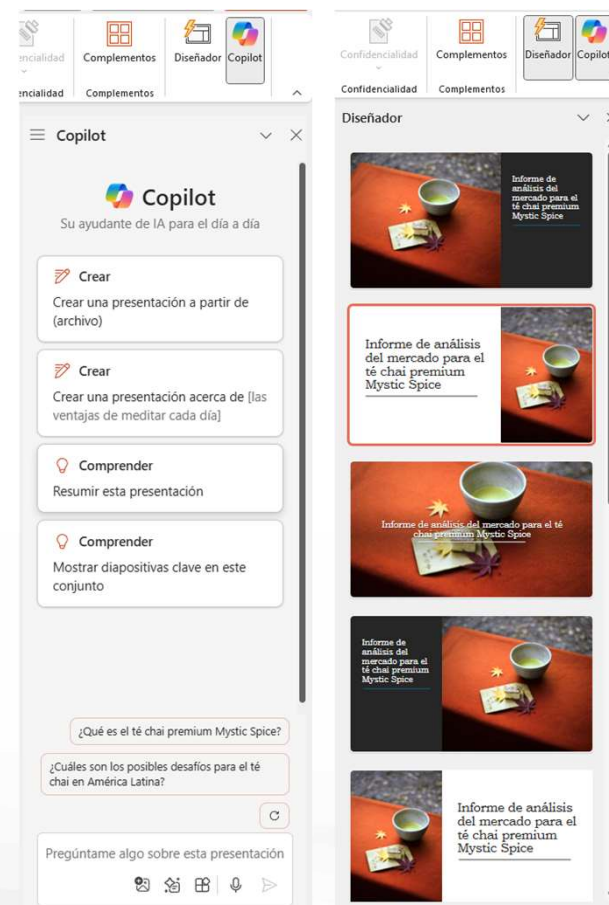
encialidad Complementos Diseñador Copilot
encialidad Complementos

Copilot

Copilot
Su ayudante de IA para el día a día

Crear
Crear una presentación a partir de (archivo)

Crear
Crear una presentación acerca de [las ventajas de meditar cada día]

Comprender
Resumir esta presentación

Comprender
Mostrar diapositivas clave en este conjunto

¿Qué es el té chai premium Mystic Spice?

¿Cuáles son los posibles desafíos para el té chai en América Latina?

Pregúntame algo sobre esta presentación

Confidencialidad Complementos Diseñador Copilot
Confidencialidad Complementos

Diseñador

Informe de análisis del mercado para el té chai premium Mystic Spice

Informe de análisis del mercado para el té chai premium Mystic Spice

Informe de análisis del mercado para el té chai premium Mystic Spice

Informe de análisis del mercado para el té chai premium Mystic Spice

Informe de análisis del mercado para el té chai premium Mystic Spice